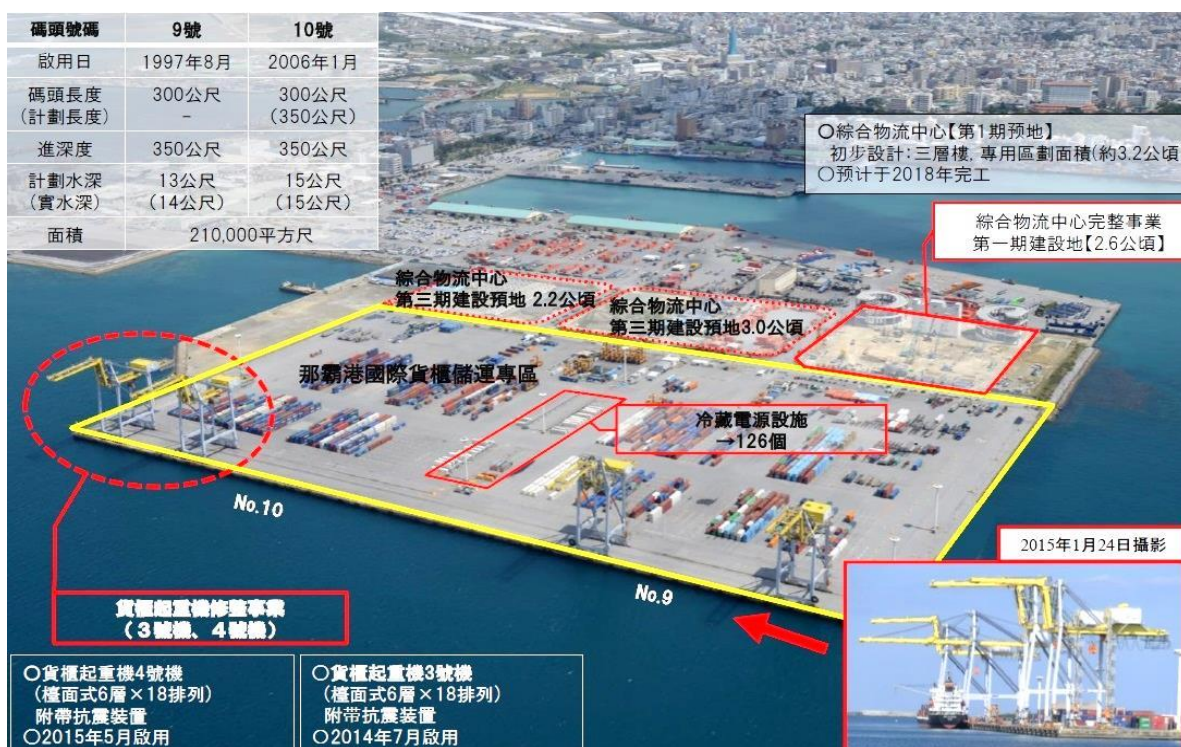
| 碼頭號碼 | 9號 | 10號 |
|---|---|---|
| 啟用日 | 1997年8月 | 2006年1月 |
| 碼頭長度 (計劃長度) | 300公尺 - | 300公尺 (350公尺) |
| 進深度 | 350公尺 | 350公尺 |
| 計劃水深 (實水深) | 13公尺 (14公尺) | 15公尺 (15公尺) |
| 面積 | 210,000平方尺 | |

○綜合物流中心【第1期预地】
初步設計:三層樓, 專用區劃面積(約3.2公頃
○预计于2018年完工

綜合物流中心完整事業
第一期建設地【2.6公頃】

綜合物流中心
第三期建設預地 2.2公頃

綜合物流中心
第三期建設預地3.0公頃

那霸港國際貨櫃儲運專區

冷藏電源設施
→126個

No.10

No.9

2015年1月24日攝影

貨櫃起重機修整事業
（3號機、4號機）

○貨櫃起重機4號機
（櫃面式6層×18排列）
附帶抗震裝置
○2015年5月啟用

○貨櫃起重機3號機
（櫃面式6層×18排列）
附帶抗震裝置
○2014年7月啟用